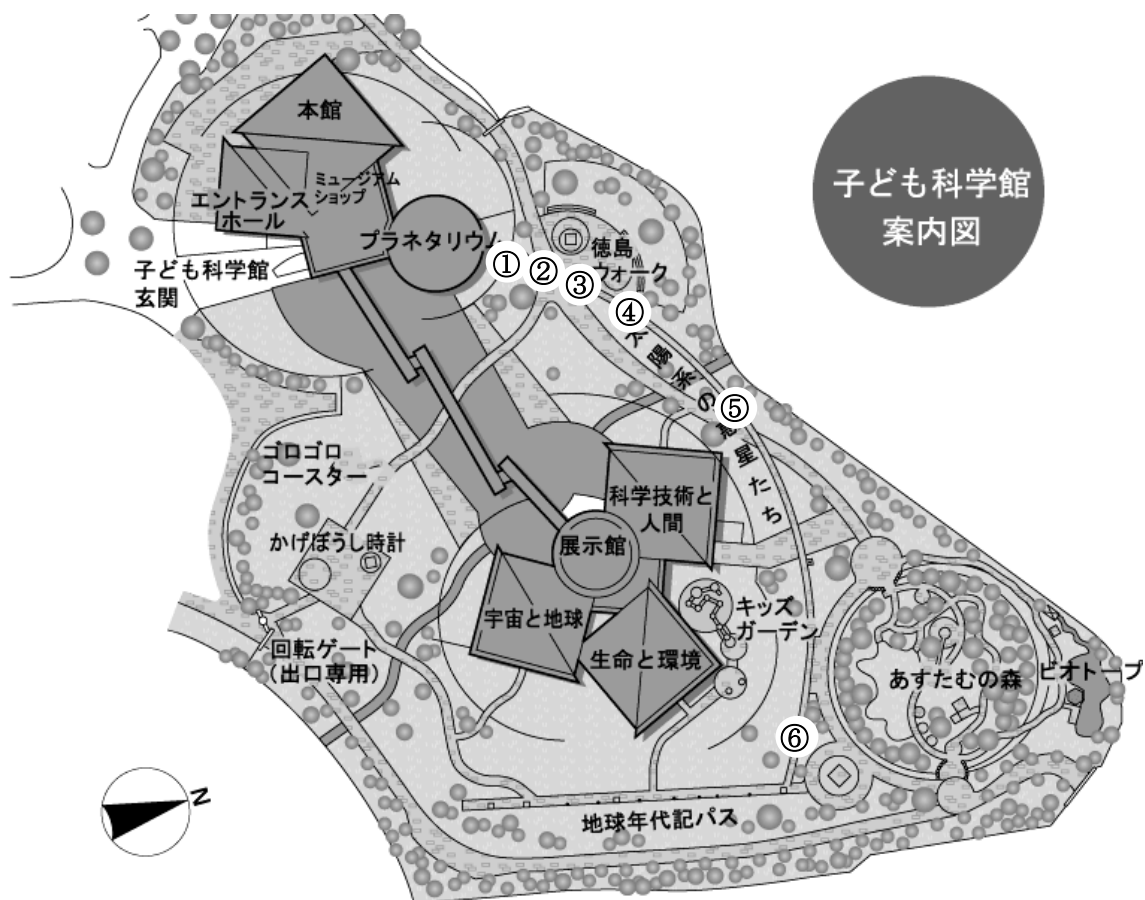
子ども科学館
案内図

本館

ミュージアムショップ

エントランスホール

プラネタリウム

子ども科学館玄関

①
②
③
④
⑤
⑥

徳島ウォーク

太陽系の惑星たち

ゴロゴロコースター

かげぼうし時計

回転ゲート
(出口専用)

科学技術と人間

展示館

宇宙と地球

生命と環境

キッズガーデン

あすたむの森

ビオトープ

地球年代記パス

N